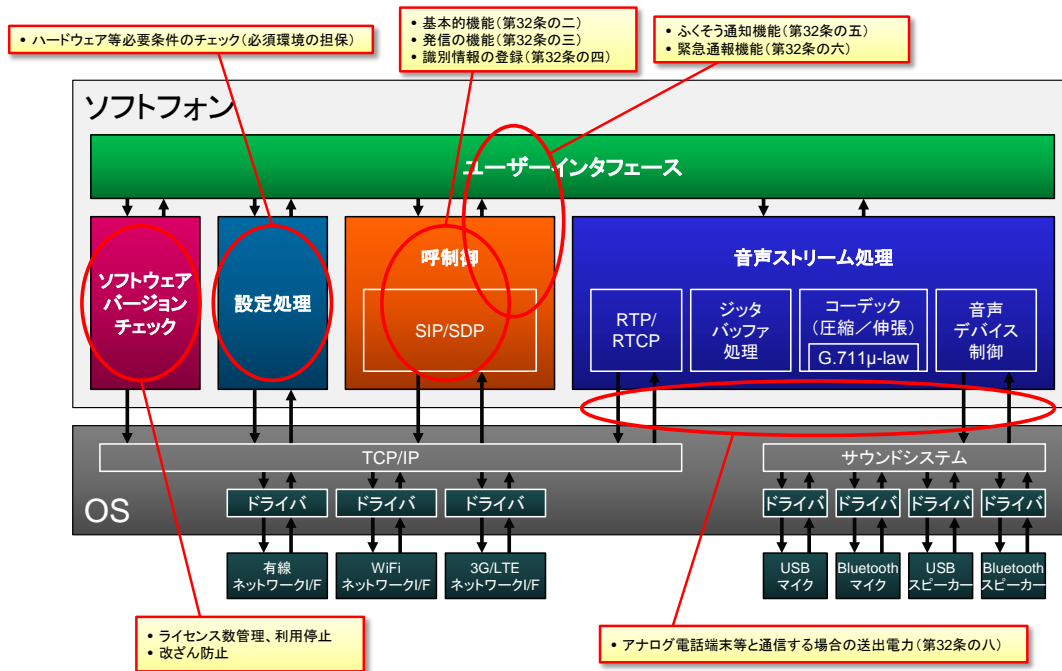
• ハードウェア等必要条件のチェック（必須環境の担保）

• 基本的機能（第32条の二）
• 発信の機能（第32条の三）
• 識別情報の登録（第32条の四）

• ふくそう通知機能（第32条の五）
• 緊急通報機能（第32条の六）

ソフトフォン

ユーザーインタフェース

ソフトウェアバージョンチェック

設定処理

呼制御

SIP/SDP

音声ストリーム処理

RTP/RTCP

ジッタバッファ処理

コーデック（圧縮／伸張）

G.711μ-law

音声デバイス制御

TCP/IP

サウンドシステム

OS

ドライバ

ドライバ

ドライバ

ドライバ

ドライバ

ドライバ

ドライバ

有線ネットワークI/F

WiFiネットワークI/F

3G/LTEネットワークI/F

USBマイク

Bluetoothマイク

USBスピーカー

Bluetoothスピーカー

• ライセンス数管理、利用停止
• 改ざん防止

• アナログ電話端末等と通信する場合の送出電力（第32条の八）